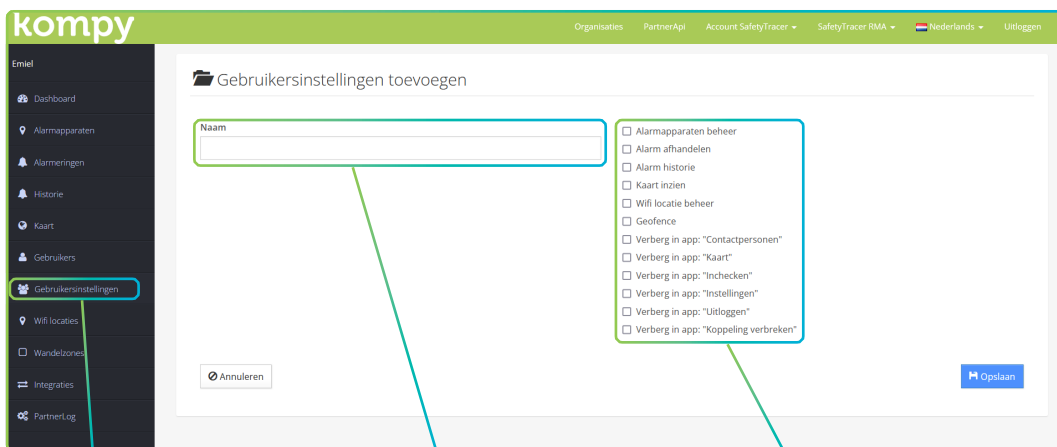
kompy

Organisaties PartnerApi Account SafetyTracer ▾ SafetyTracer RMA ▾ Nederlands ▾ Uitloggen

Emiel

Dashboard
Alarmapparaten
Alarmeringen
Historie
Kaart
Gebruikers
Gebruikersinstellingen
Wifi locaties
Wandelzones
Integraties
PartnerLog

Gebruikersinstellingen toevoegen

Naam

☐ Alarmapparaten beheer
☐ Alarm afhandelen
☐ Alarm historie
☐ Kaart inzien
☐ Wifi locatie beheer
☐ Geofence
☐ Verberg in app: "Contactpersonen"
☐ Verberg in app: "Kaart"
☐ Verberg in app: "Inchecken"
☐ Verberg in app: "Instellingen"
☐ Verberg in app: "Uitloggen"
☐ Verberg in app: "Koppeling verbreken"

Annuleren

Opslaan